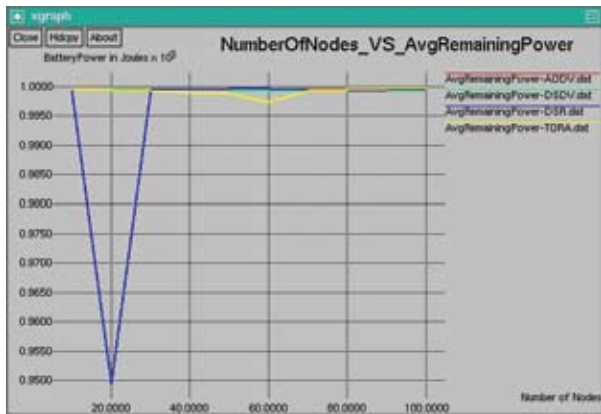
xgraph

Close Hdcpy About

NumberOfNodes_VS_AvgRemainingPower

BatteryPower in Joules x $10^{3}$

AvgRemainingPower-AODV.dat
AvgRemainingPower-DSDV.dat
AvgRemainingPower-DSR.dat
AvgRemainingPower-TORA.dat

1.0000
0.9950
0.9900
0.9850
0.9800
0.9750
0.9700
0.9650
0.9600
0.9550
0.9500

20.0000
40.0000
60.0000
80.0000
100.0000

Number of Nodes